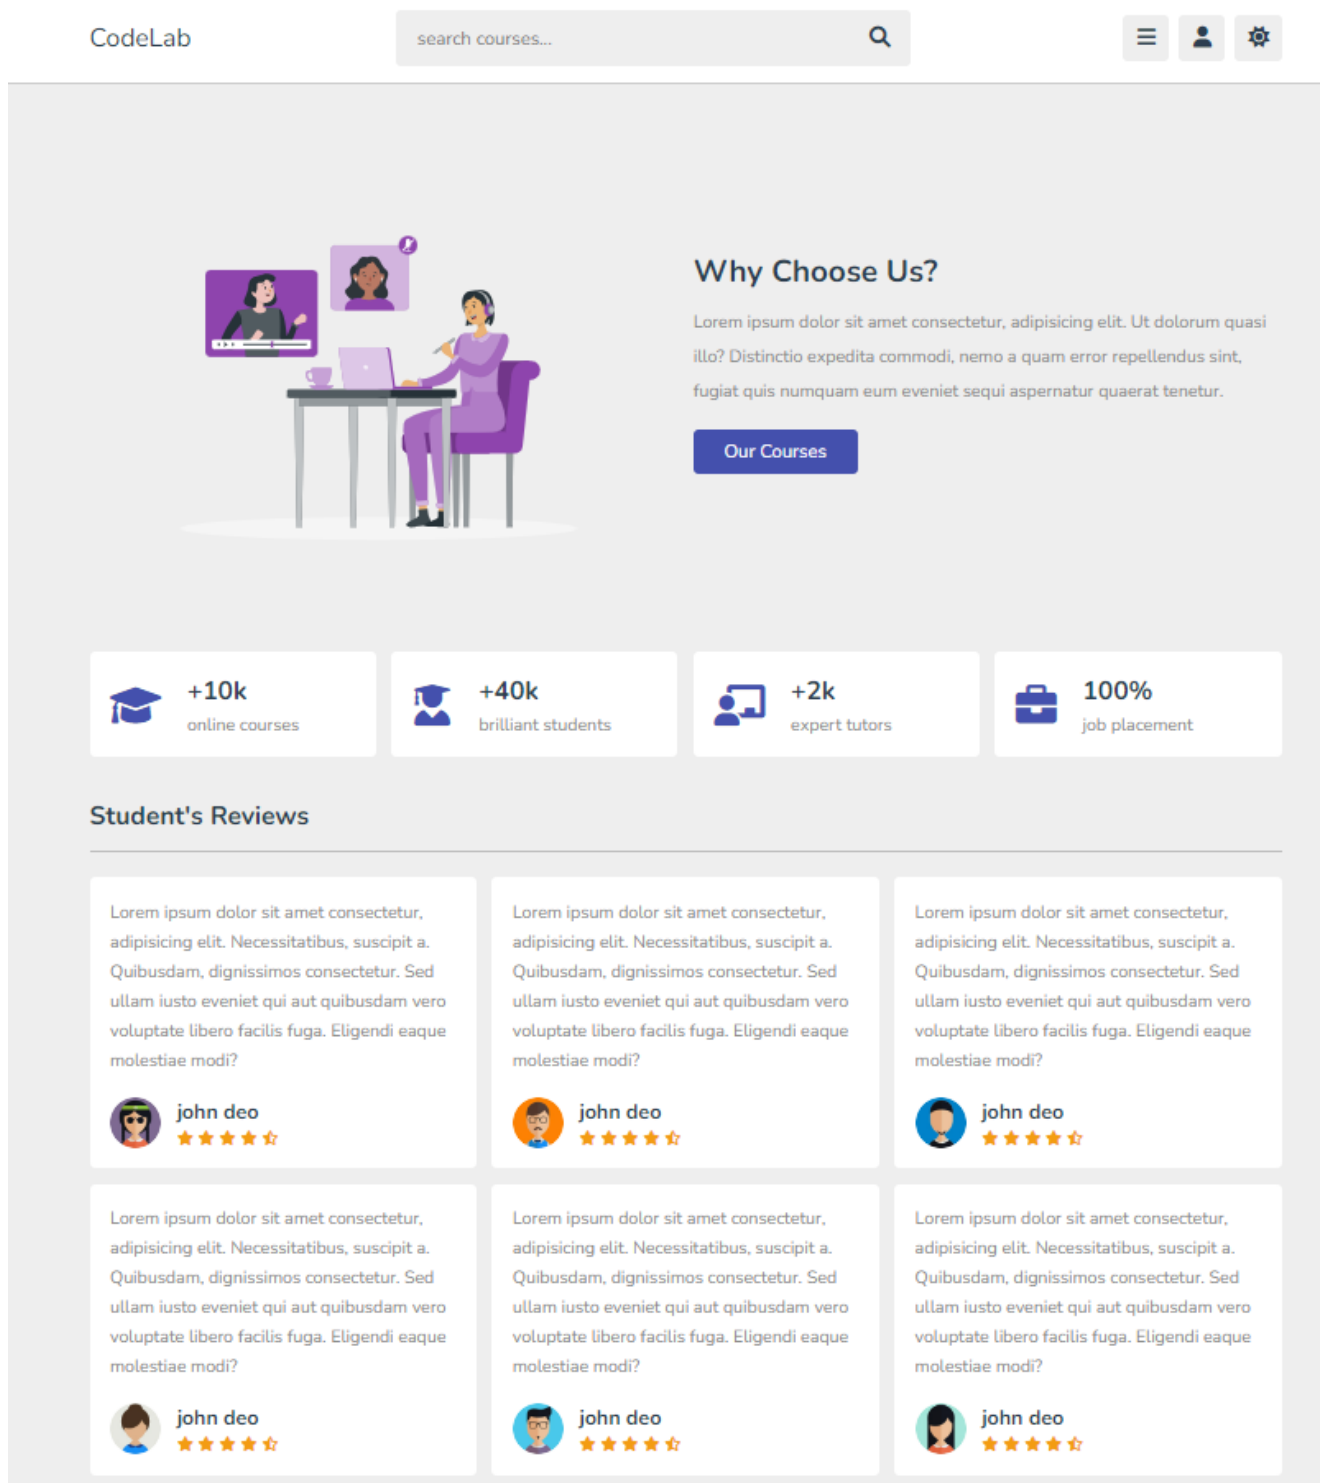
CodeLab

search courses...

Why Choose Us?

Lorem ipsum dolor sit amet consectetur, adipisicing elit. Ut dolorum quasi illo? Distinctio expedita commodi, nemo a quam error repellendus sint, fugiat quis numquam eum eveniet sequi aspernatur quaerat tenetur.

Our Courses

+10k
online courses

+40k
brilliant students

+2k
expert tutors

100%
job placement

Student's Reviews

Lorem ipsum dolor sit amet consectetur, adipisicing elit. Necessitatibus, suscipit a. Quibusdam, dignissimos consectetur. Sed ullam iusto eveniet qui aut quibusdam vero voluptate libero facilis fuga. Eligendi eaque molestiae modi?

john deo

Lorem ipsum dolor sit amet consectetur, adipisicing elit. Necessitatibus, suscipit a. Quibusdam, dignissimos consectetur. Sed ullam iusto eveniet qui aut quibusdam vero voluptate libero facilis fuga. Eligendi eaque molestiae modi?

john deo

Lorem ipsum dolor sit amet consectetur, adipisicing elit. Necessitatibus, suscipit a. Quibusdam, dignissimos consectetur. Sed ullam iusto eveniet qui aut quibusdam vero voluptate libero facilis fuga. Eligendi eaque molestiae modi?

john deo

Lorem ipsum dolor sit amet consectetur, adipisicing elit. Necessitatibus, suscipit a. Quibusdam, dignissimos consectetur. Sed ullam iusto eveniet qui aut quibusdam vero voluptate libero facilis fuga. Eligendi eaque molestiae modi?

john deo

Lorem ipsum dolor sit amet consectetur, adipisicing elit. Necessitatibus, suscipit a. Quibusdam, dignissimos consectetur. Sed ullam iusto eveniet qui aut quibusdam vero voluptate libero facilis fuga. Eligendi eaque molestiae modi?

john deo

Lorem ipsum dolor sit amet consectetur, adipisicing elit. Necessitatibus, suscipit a. Quibusdam, dignissimos consectetur. Sed ullam iusto eveniet qui aut quibusdam vero voluptate libero facilis fuga. Eligendi eaque molestiae modi?

john deo